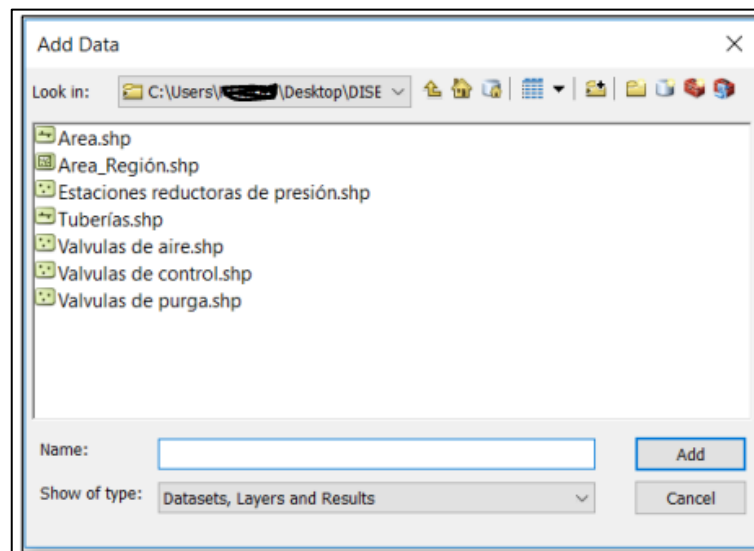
Add Data

Look in: C:\Users\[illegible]\Desktop\DISE

Area.shp
Area_Región.shp
Estaciones reductoras de presión.shp
Tuberías.shp
Valvulas de aire.shp
Valvulas de control.shp
Valvulas de purga.shp

Name:
Add
Show of type: Datasets, Layers and Results
Cancel